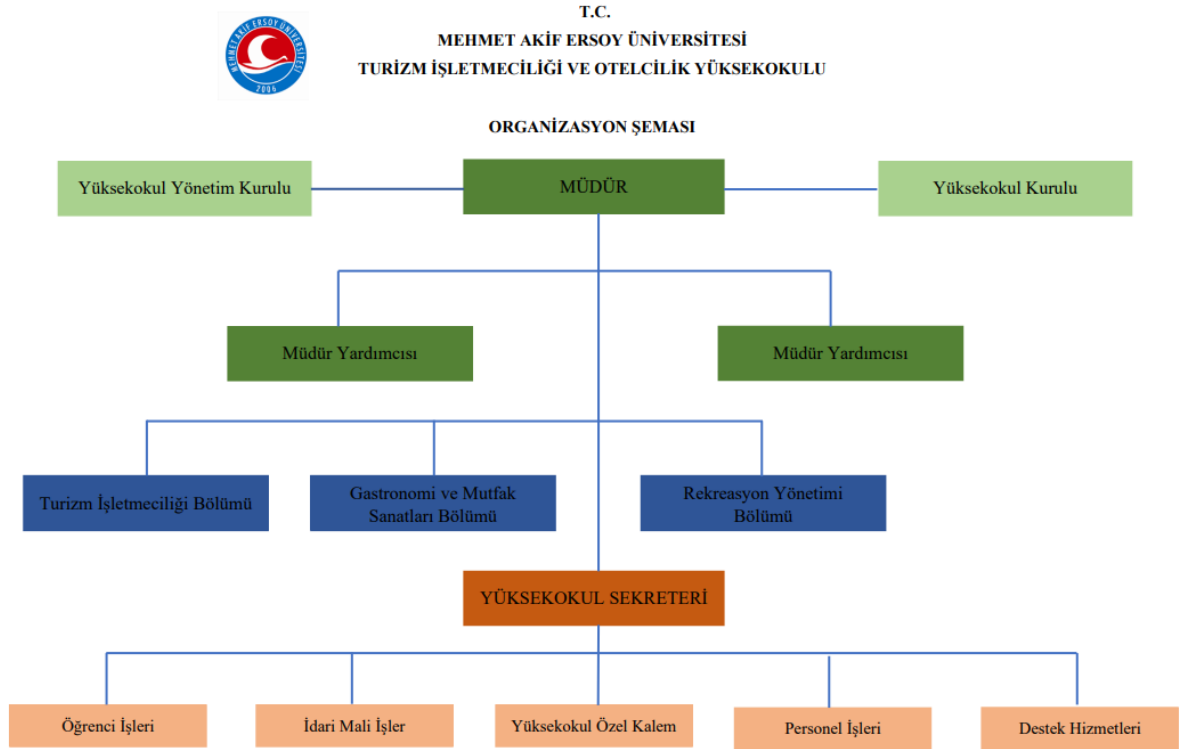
MEHMET AKİF ERSOY ÜNİVERSİTESİ
2006

T.C.
MEHMET AKİF ERSOY ÜNİVERSİTESİ
TURİZM İŞLETMECİLİĞİ VE OTELCİLİK YÜKSEKOKULU

ORGANİZASYON ŞEMASI

Yüksekokul Yönetim Kurulu

MÜDÜR

Yüksekokul Kurulu

Müdür Yardımcısı

Müdür Yardımcısı

Turizm İşletmeciliği Bölümü

Gastronomi ve Mutfak Sanatları Bölümü

Rekreasyon Yönetimi Bölümü

YÜKSEKOKUL SEKRETERİ

Öğrenci İşleri

İdari Mali İşler

Yüksekokul Özel Kalem

Personel İşleri

Destek Hizmetleri